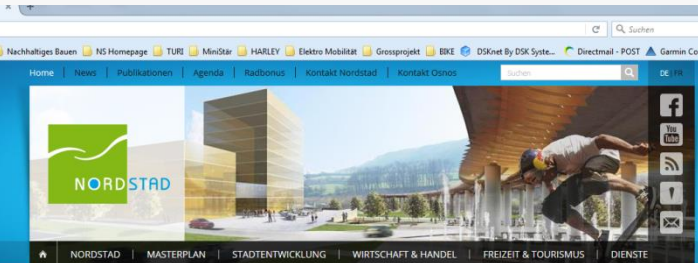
Suchen

Nachhaltiges Bauen | NS Homepage | TURI | MiniStär | HARLEY | Elektro Mobilität | Grossprojekt | BIKE | DSKnet By DSK Syste... | Directmail - POST | Garmin Co

Home | News | Publikationen | Agenda | Radbonus | Kontakt Nordstad | Kontakt Osnos

Suchen

DE | FR

NORDSTAD

You Tube

NORDSTAD | MASTERPLAN | STADTENTWICKLUNG | WIRTSCHAFT & HANDEL | FREIZEIT & TOURISMUS | DIENSTE